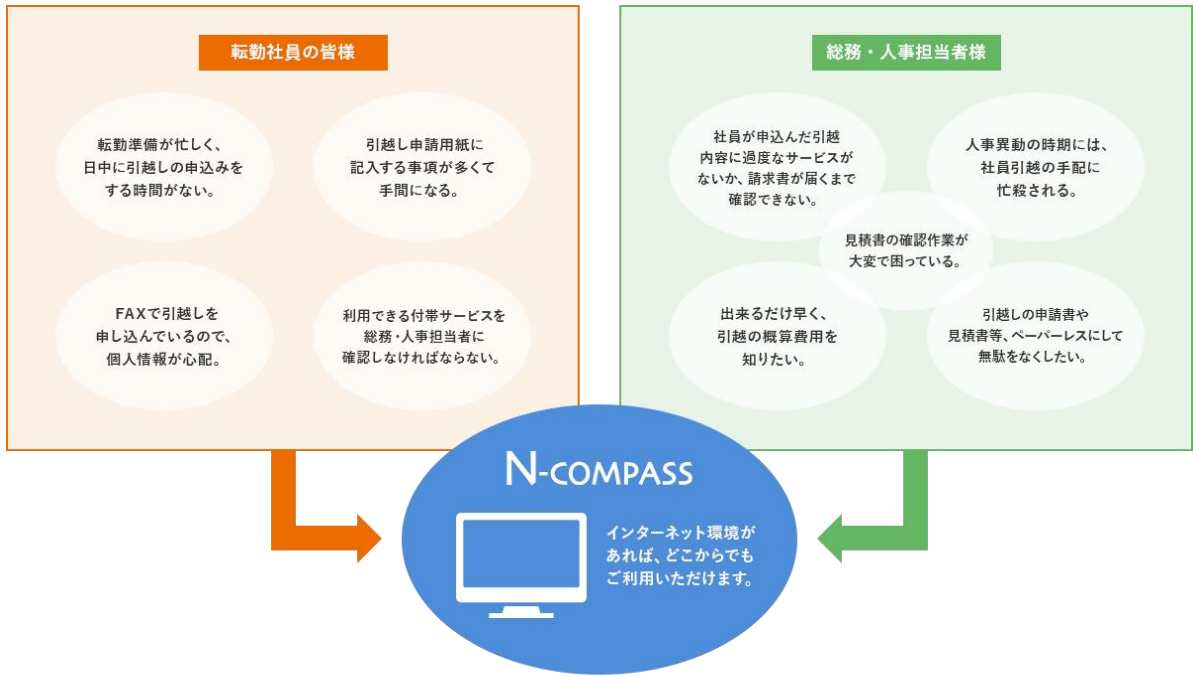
転勤社員の皆様

転勤準備が忙しく、日中に引越しの申込みをする時間がない。

引越し申請用紙に記入する事項が多くて手間になる。

FAXで引越しを申し込んでいるので、個人情報が心配。

利用できる付帯サービスを総務・人事担当者に確認しなければならない。

総務・人事担当者様

社員が申込んだ引越内容に過度なサービスがないか、請求書が届くまで確認できない。

人事異動の時期には、社員引越の手配に忙殺される。

見積書の確認作業が大変で困っている。

出来るだけ早く、引越の概算費用を知りたい。

引越しの申請書や見積書等、ペーパーレスにして無駄をなくしたい。

N-COMPASS

インターネット環境があれば、どこからでもご利用いただけます。